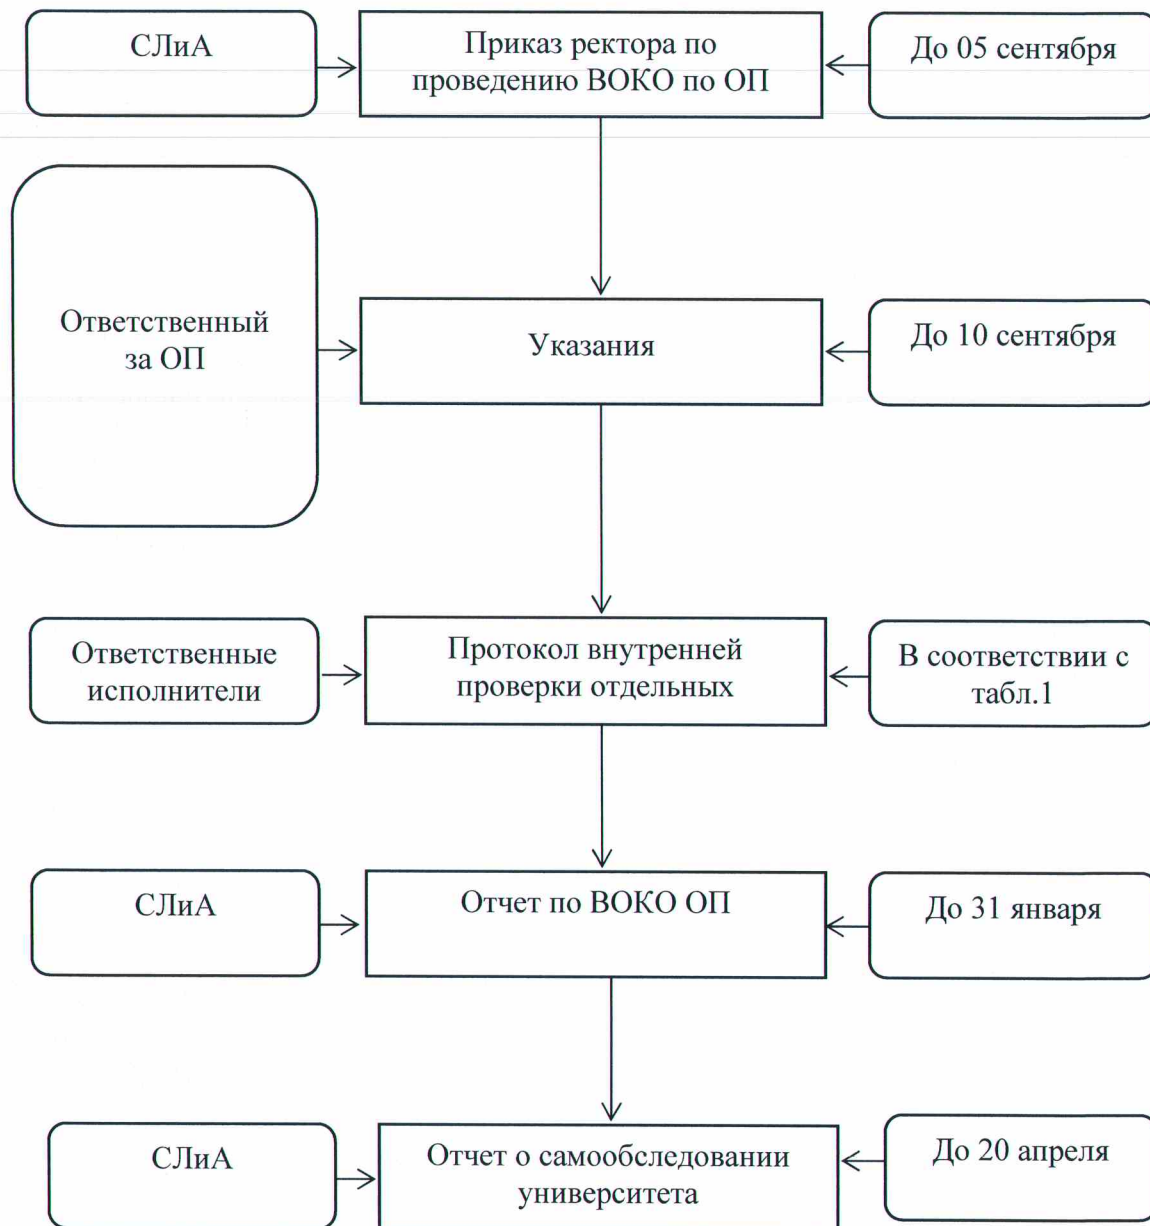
СЛиА

Приказ ректора по проведению ВОКО по ОП

До 05 сентября

Ответственный за ОП

Указания

До 10 сентября

Ответственные исполнители

Протокол внутренней проверки отдельных

В соответствии с табл.1

СЛиА

Отчет по ВОКО ОП

До 31 января

СЛиА

Отчет о самообследовании университета

До 20 апреля